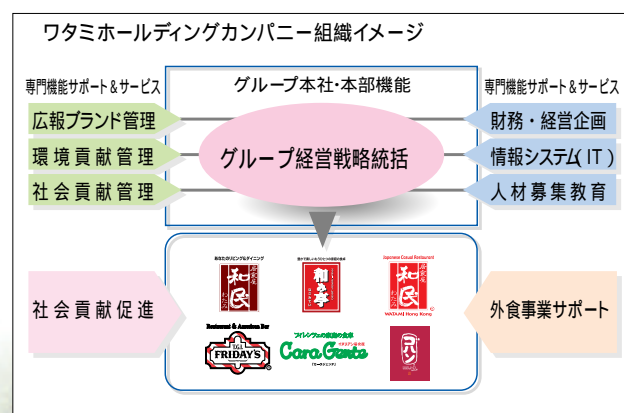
ワタミホールディングカンパニー組織イメージ

専門機能サポート＆サービス

広報ブランド管理

環境貢献管理

社会貢献管理

グループ本社・本部機能

グループ経営戦略統括

専門機能サポート＆サービス

財務・経営企画

情報システム( IT )

人材募集教育

社会貢献促進

あなたのリビングダイニング
居食屋
和民

居食屋
和み亭

Japanese Casual Restaurant
居食屋
和民
WATAMI Hong Kong

Restaurant & American Bar
T.G.I. FRIDAY'S

ファミリーレストラン
Cara Genta

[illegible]

外食事業サポート